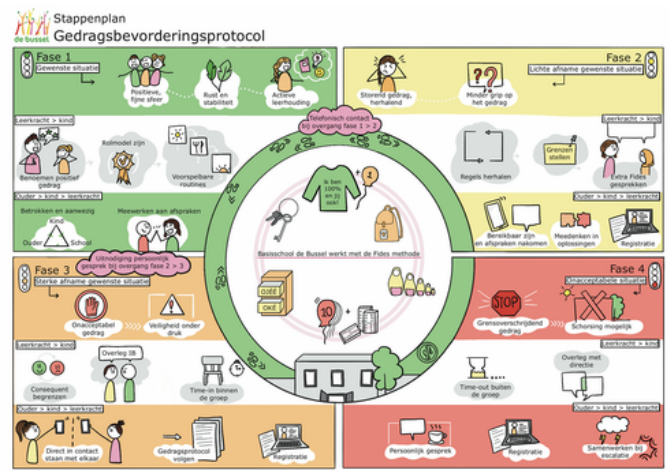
de bussel

Stappenplan
Gedragsbevorderingsprotocol

Fase 1
Gewenste situatie

Positieve, fijne sfeer

Rust en stabiliteit

Actieve leerhouding

Leerkracht > kind

Benoemen positief gedrag

Rolmodel zijn

Voorspelbare routines

Ouder > kind > leerkracht

Betrokken en aanwezig

Ouder

Kind

School

Meewerken aan afspraken

Telefonisch contact bij overgang fase 1 > 2

Fase 2
Lichte afname gewenste situatie

Storend gedrag, herhalend

Minder grip op het gedrag

Leerkracht > kind

Regels herhalen

Grenzen stellen

Extra Fides gesprekken

Ouder > kind > leerkracht

Bereikbaar zijn en afspraken nakomen

Meedenken in oplossingen

Registratie

Ik ben 100% en zo ook!

Basisschool de Bussel werkt met de Fides methode

OKÉ

OKÉ

Uitnodiging persoonlijk gesprek bij overgang fase 2 > 3

Fase 3
Sterke afname gewenste situatie

Onacceptabel gedrag

Veiligheid onder druk

Leerkracht > kind

Consequent begrenzen

Overleg IB

Time-in binnen de groep

Ouder > kind > leerkracht

Direct in contact staan met elkaar

Gedragsprotocol volgen

Registratie

Fase 4
Onacceptabele situatie

STOP

Grensoverschrijdend gedrag

Schorsing mogelijk

Leerkracht > kind

Time-out buiten de groep

Overleg met directie

Ouder > kind > leerkracht

Persoonlijk gesprek

Registratie

Samenwerken bij escalatie